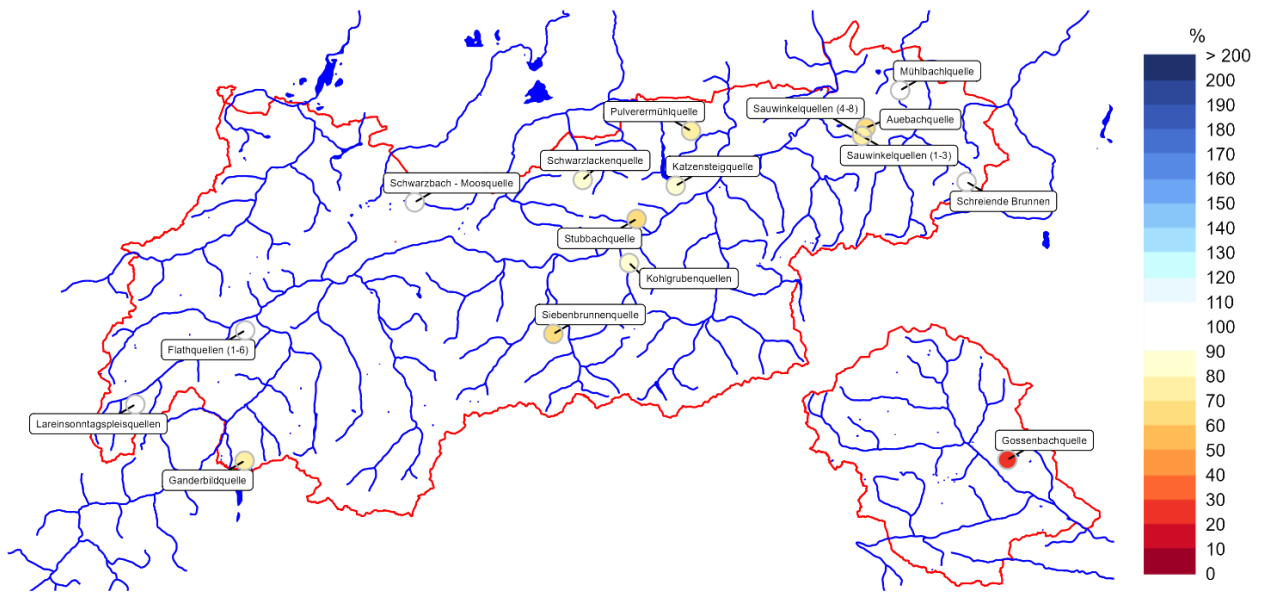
Mühlbachlquelle
Pulverermühlquelle
Sauwinkelquellen (4-8)
Auebachquelle
Schwarzlackenquelle
Katzensteigquelle
Sauwinkelquellen (1-3)
Schwarzbach - Moosquelle
Schreiende Brunnen
Stubbachquelle
Kohlgrubenquellen
Siebenbrunnenquelle
Flathquellen (1-6)
Lareinsonntagspleisquellen
Gossenbachquelle
Ganderbildquelle

%
> 200
200
190
180
170
160
150
140
130
120
110
100
90
80
70
60
50
40
30
20
10
0